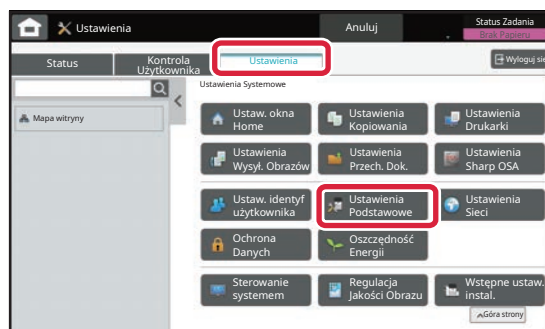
Ustawienia
Anuluj
Status Zadania
Brak Papieru
Status
Kontrola Użytkownika
Ustawienia
Wyloguj się
Mapa witryny
Ustawienia Systemowe
Ustaw. okna Home
Ustawienia Kopiowania
Ustawienia Drukarki
Ustawienia Wysył. Obrazów
Ustawienia Przech. Dok.
Ustawienia Sharp OSA
Ustaw. identyf użytkownika
Ustawienia Podstawowe
Ustawienia Sieci
Ochrona Danych
Oszczędność Energii
Sterowanie systemem
Regulacja Jakości Obrazu
Wstępne ustaw. instal.
Góra strony